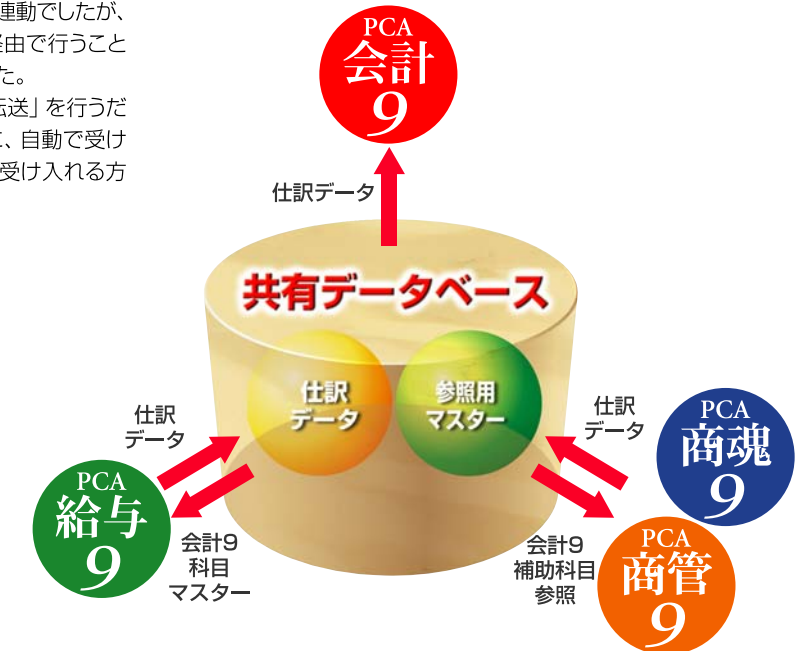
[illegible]連動でしたが、
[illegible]経由で行うこと
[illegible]た。
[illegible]転送」を行うだ
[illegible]、自動で受け
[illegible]受け入れる方

PCA
会計
9

仕訳データ

共有データベース

仕訳
データ

参照用
マスター

仕訳
データ

仕訳
データ

PCA
商魂
9

PCA
給与
9

会計9
科目
マスター

会計9
補助科目
参照

PCA
商管
9